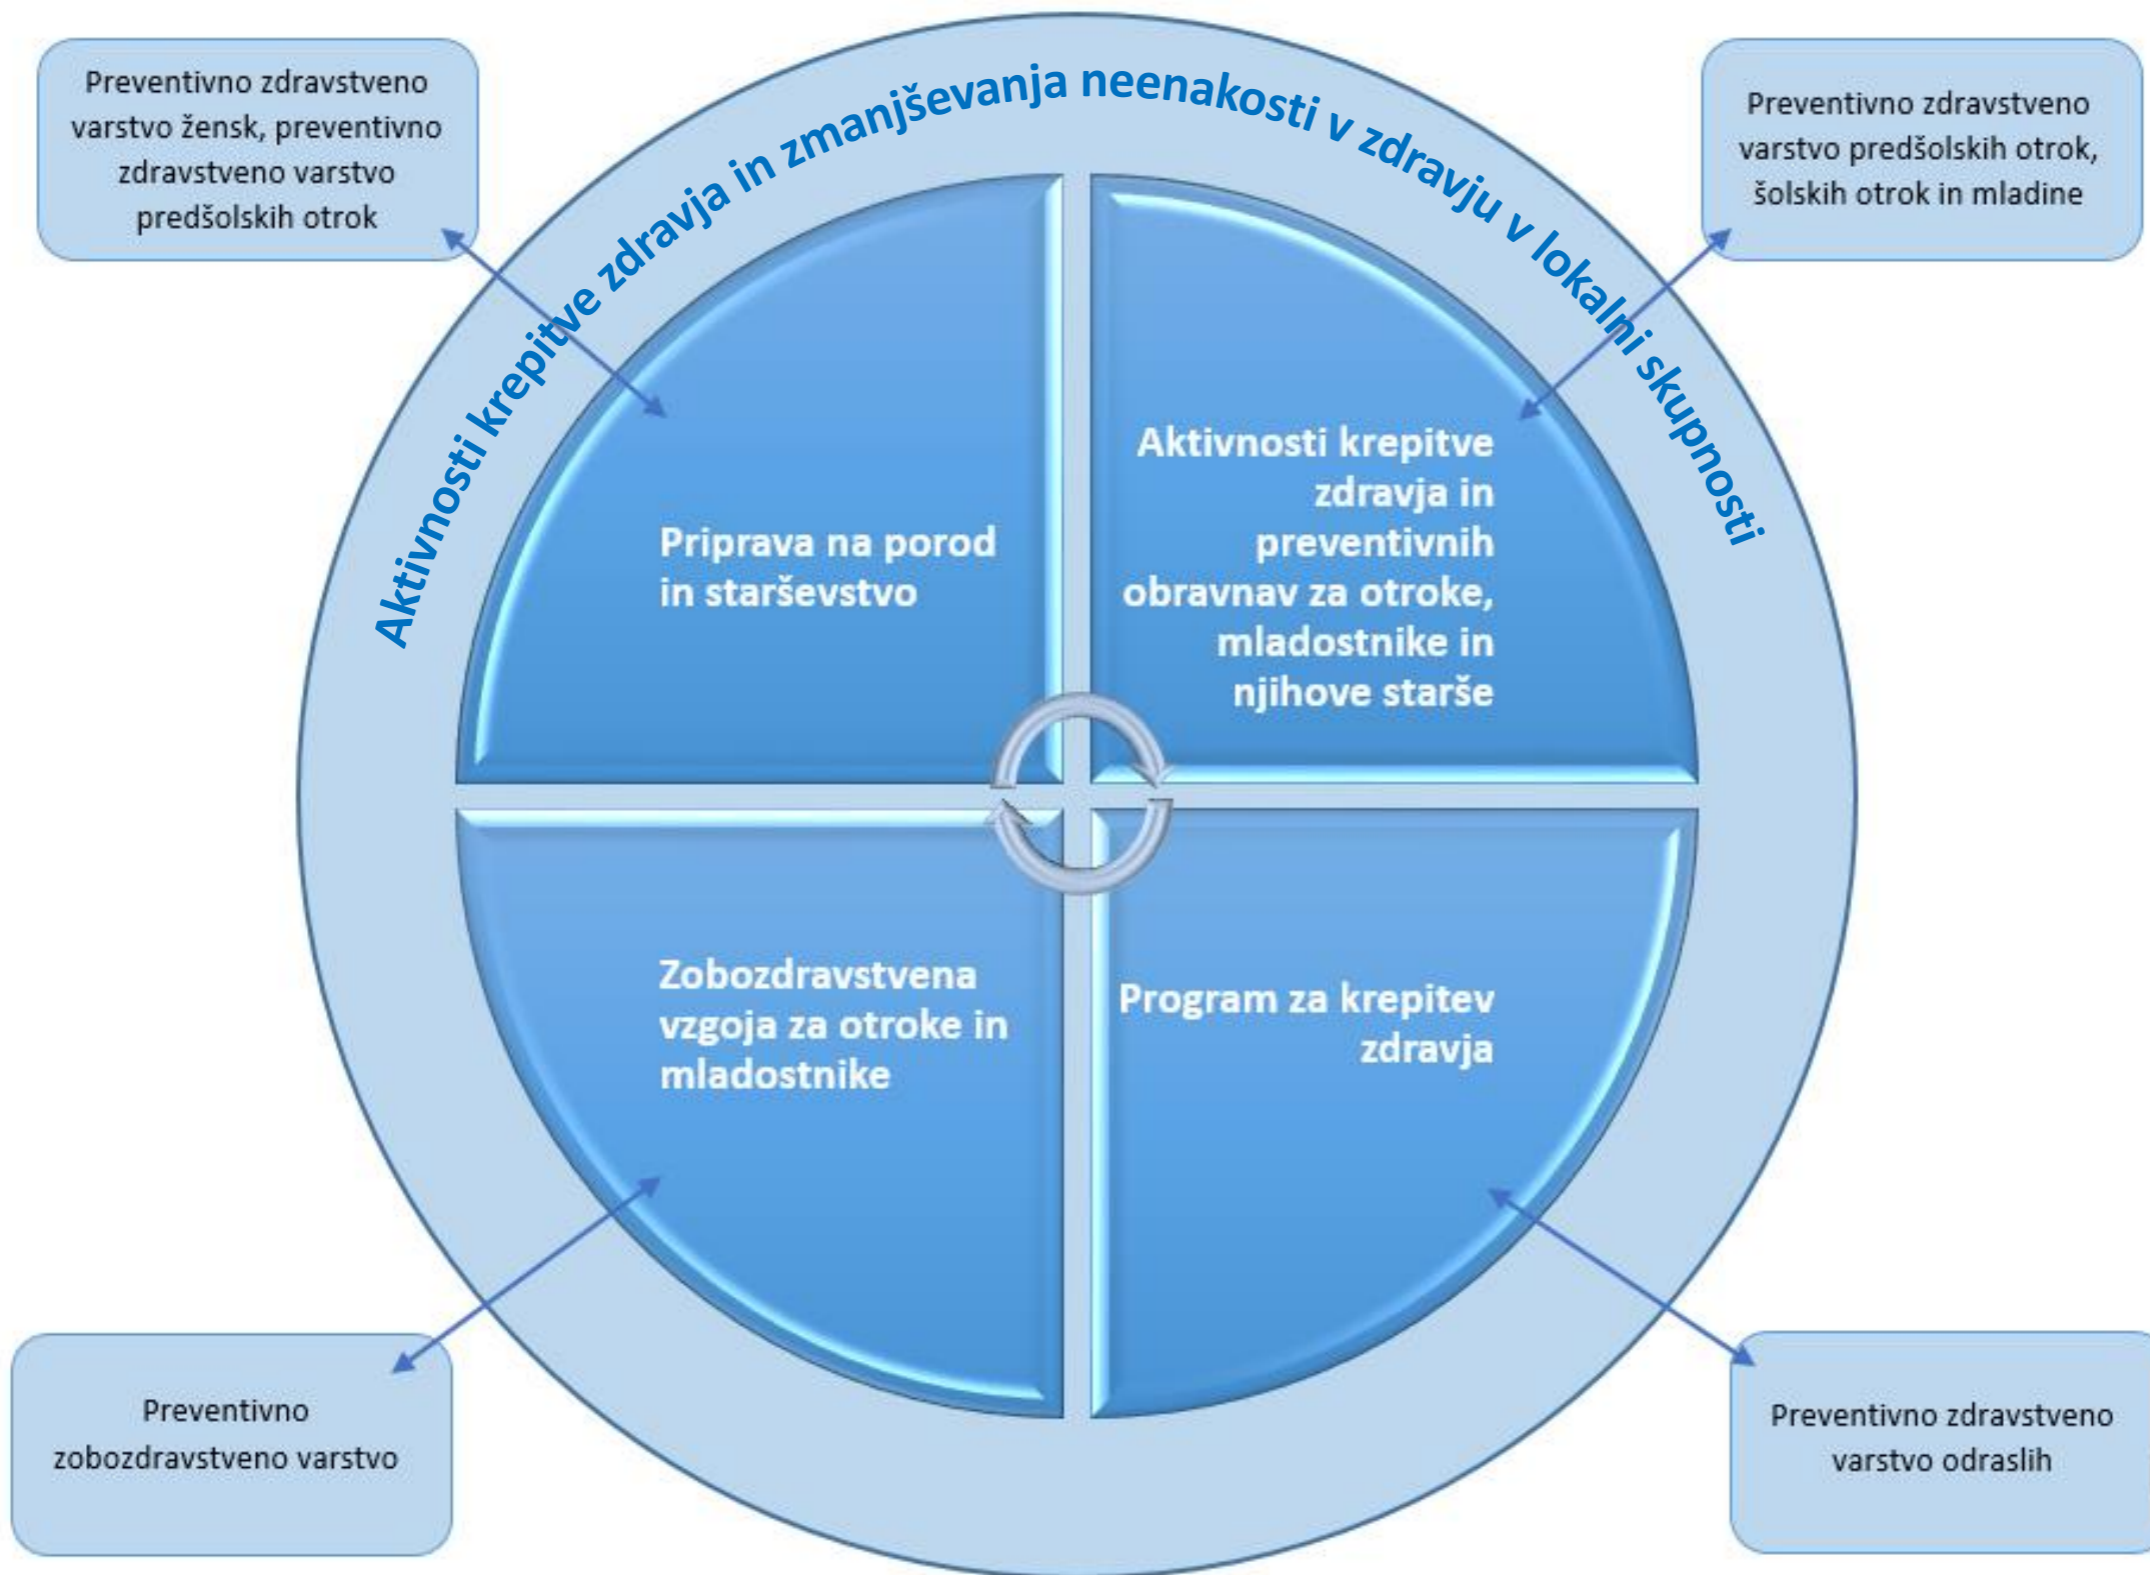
Preventivno zdravstveno varstvo žensk, preventivno zdravstveno varstvo predšolskih otrok

Aktivnosti krepitve zdravja in zmanjševanja neenakosti v zdravju v lokalni skupnosti

Preventivno zdravstveno varstvo predšolskih otrok, šolskih otrok in mladine

Priprava na porod in starševstvo

Aktivnosti krepitve zdravja in preventivnih obravnav za otroke, mladostnike in njihove starše

Zobozdravstvena vzgoja za otroke in mladostnike

Program za krepitev zdravja

Preventivno zobozdravstveno varstvo

Preventivno zdravstveno varstvo odraslih